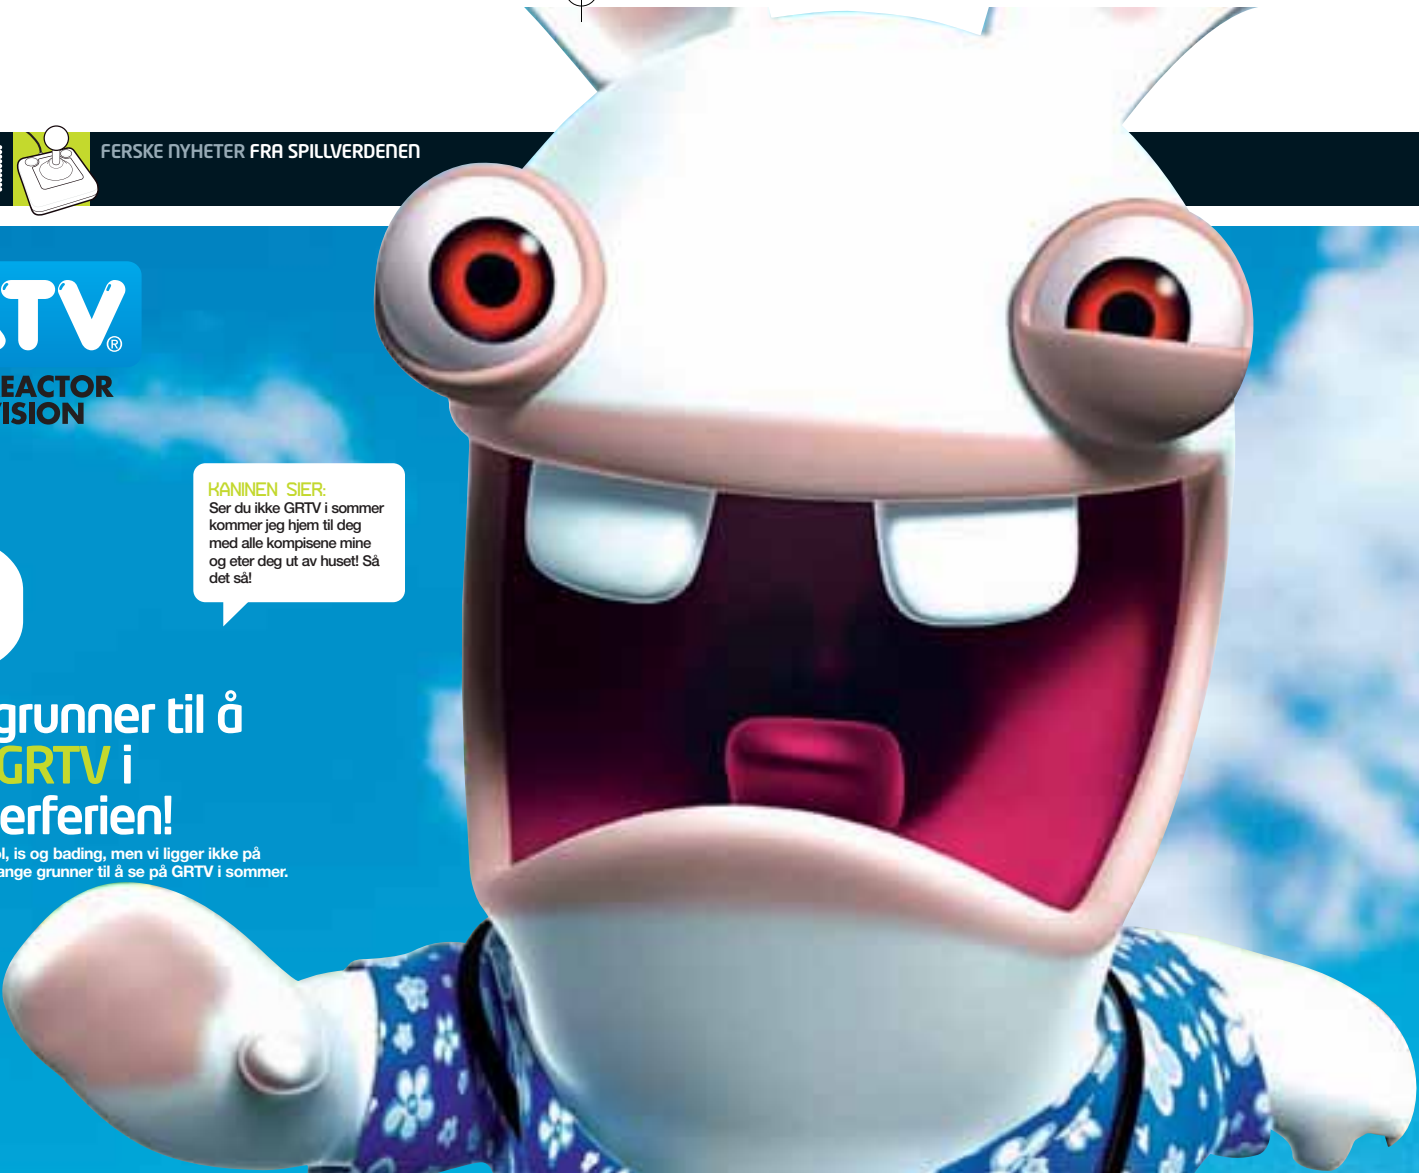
FERSKE NYHETER FRA SPILLVERDENEN

TV®

EACTOR
ISION

KANINEN SIER:
Ser du ikke GRTV i sommer kommer jeg hjem til deg med alle kompisene mine og eter deg ut av huset! Så det så!

grunner til å GRTV i erferien!

l, is og bading, men vi ligger ikke på ange grunner til å se på GRTV i sommer.